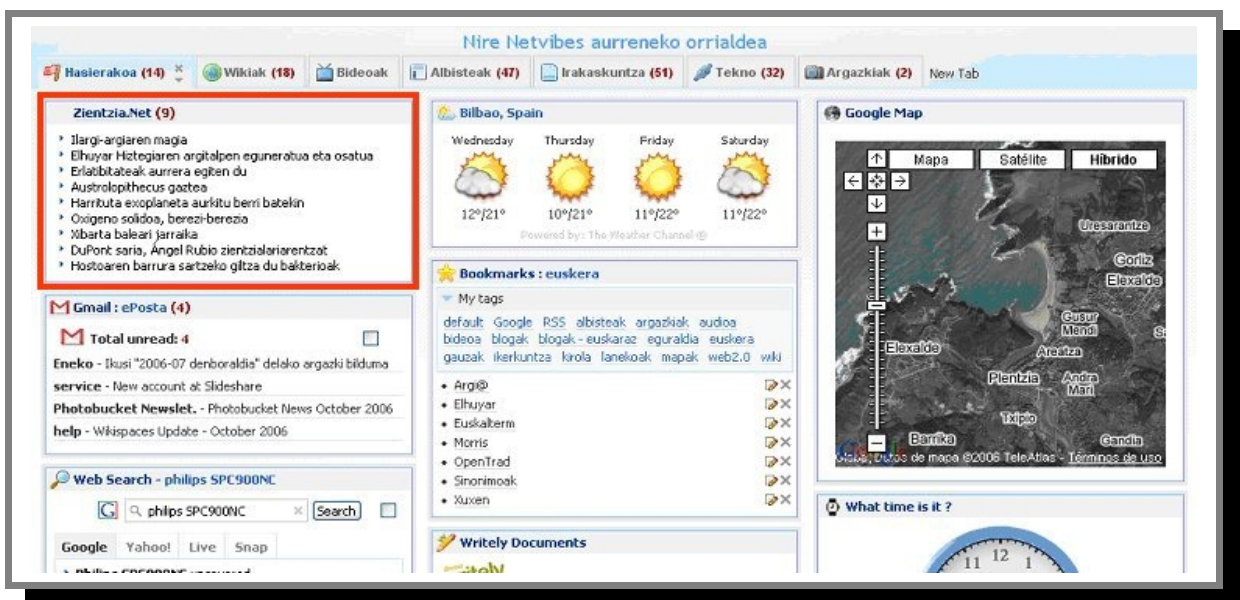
Nire Netvibes aurreneko orrialdea

Hasierakoa (14) Wikiak (18) Bideoak Albisteak (47) Irakaskuntza (51) Tekno (32) Argazkiak (2) New Tab

Zientzia.Net (9)
- Ilargi-argiaren magia
- Elhuyar Hiztegiaren argitalpen eguneratua eta osatua
- Erlatibitateak aurrera egiten du
- Australopithecus gaztea
- Harrituta exoplaneta aurkitu berri batekin
- Oxigeno solidoa, berezi-berezia
- Xibarta baleari jarraika
- DuPont saria, Ángel Rubio zientzialariarentzat
- Hostoaren barrura sartzeko giltza du bakterioak

Gmail : ePosta (4)
Total unread: 4
Eneko - Ikusi "2006-07 denboraldia" delako argazki bilduma
service - New account at Slideshare
Photobucket Newslet. - Photobucket News October 2006
help - Wikispaces Update - October 2006

Web Search - philips SPC900NC
philips SPC900NC Search
Google Yahoo! Live Snap
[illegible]

Bilbao, Spain
| Wednesday | Thursday | Friday | Saturday |
|---|---|---|---|
| 12°/21° | 10°/21° | 11°/22° | 11°/22° |
Powered by: The Weather Channel ®

Bookmarks : euskera
My tags
default Google RSS albisteak argazkiak audioa bideoa blogak blogak - euskaraz eguraldia euskera gauzak ikerkuntza kirola lanekoak mapak web2.0 wiki
- Argi@
- Elhuyar
- Euskalterm
- Morris
- OpenTrad
- Sinonimoak
- Xuxen

Writely Documents

Google Map
Mapa Satélite Híbrido
Uresarantze Gorliz Elexalde Gusur Mendi Elexalde Areatza Plentzia Andra Mari Txipio Barrika Gandia
Datos de mapa ©2006 TeleAtlas - Términos de uso

What time is it ?
11 12 1